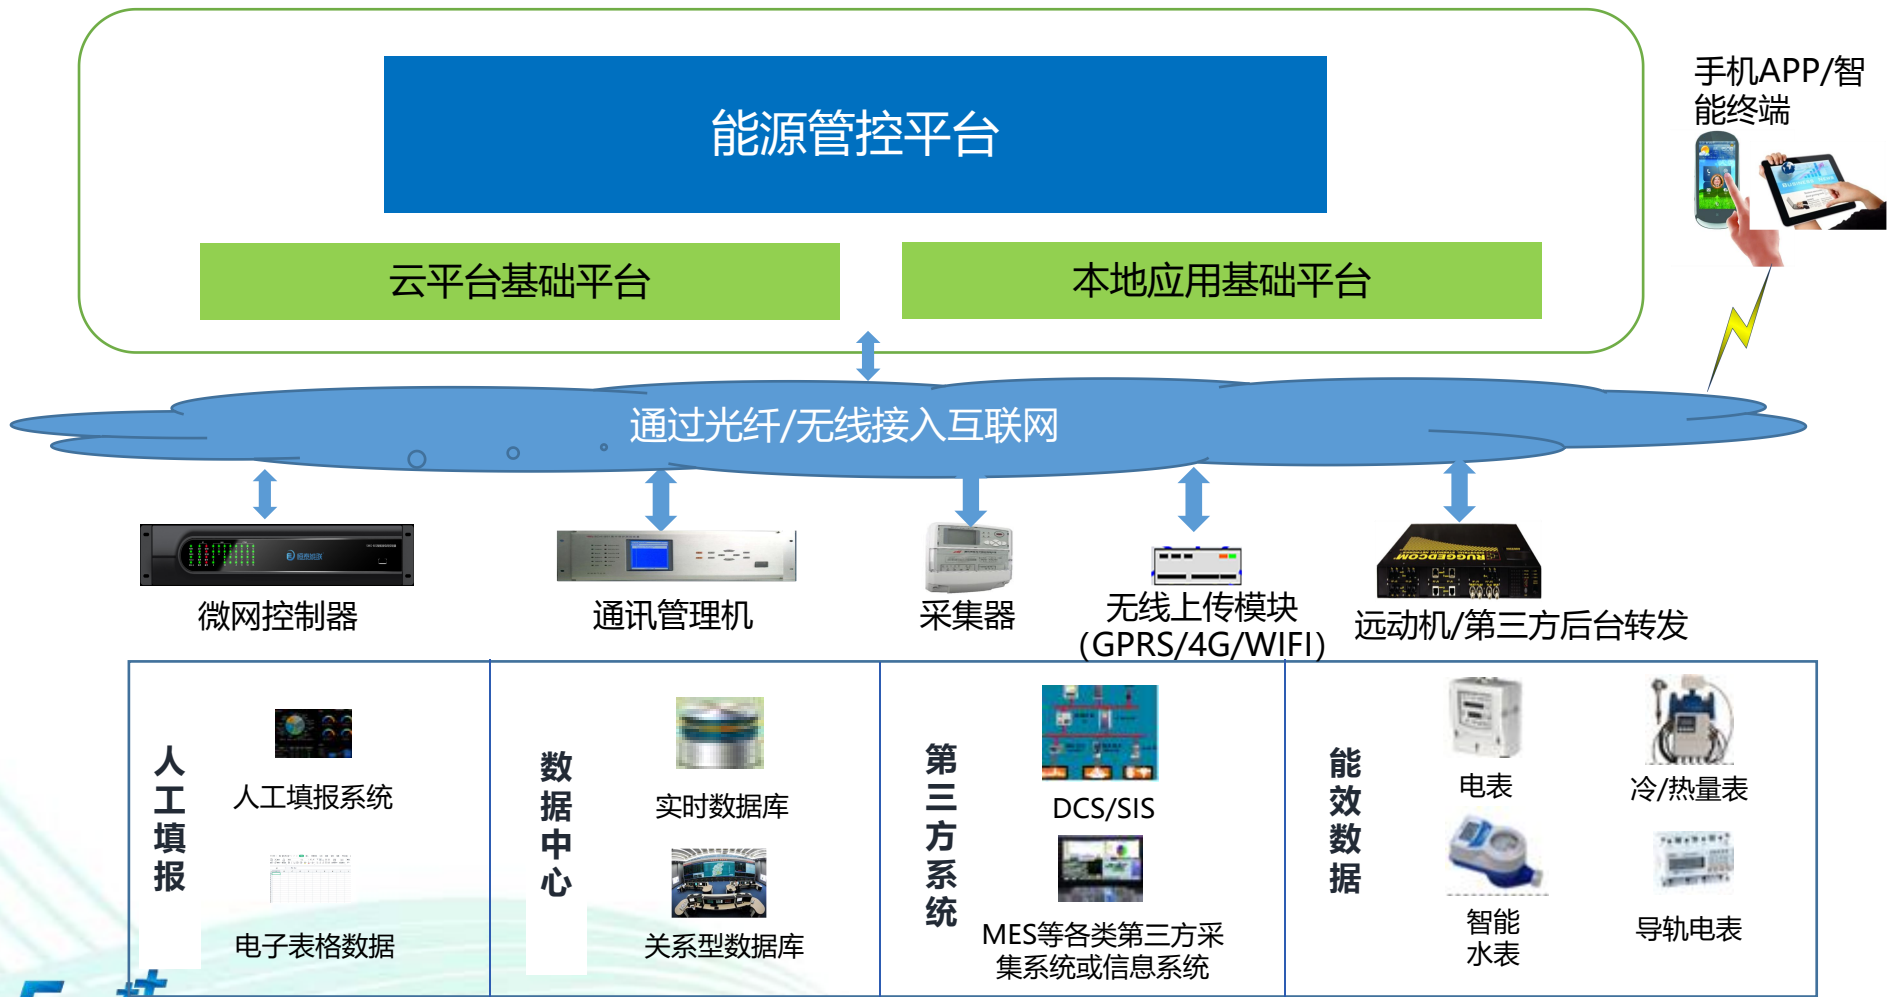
手机APP/智能终端

能源管控平台

云平台基础平台

本地应用基础平台

通过光纤/无线接入互联网

微网控制器

通讯管理机

采集器

无线上传模块（GPRS/4G/WIFI）

远动机/第三方后台转发

人工填报

人工填报系统

电子表格数据

数据中心

实时数据库

关系型数据库

第三方系统

DCS/SIS

MES等各类第三方采集系统或信息系统

能效数据

电表

冷/热量表

智能水表

导轨电表